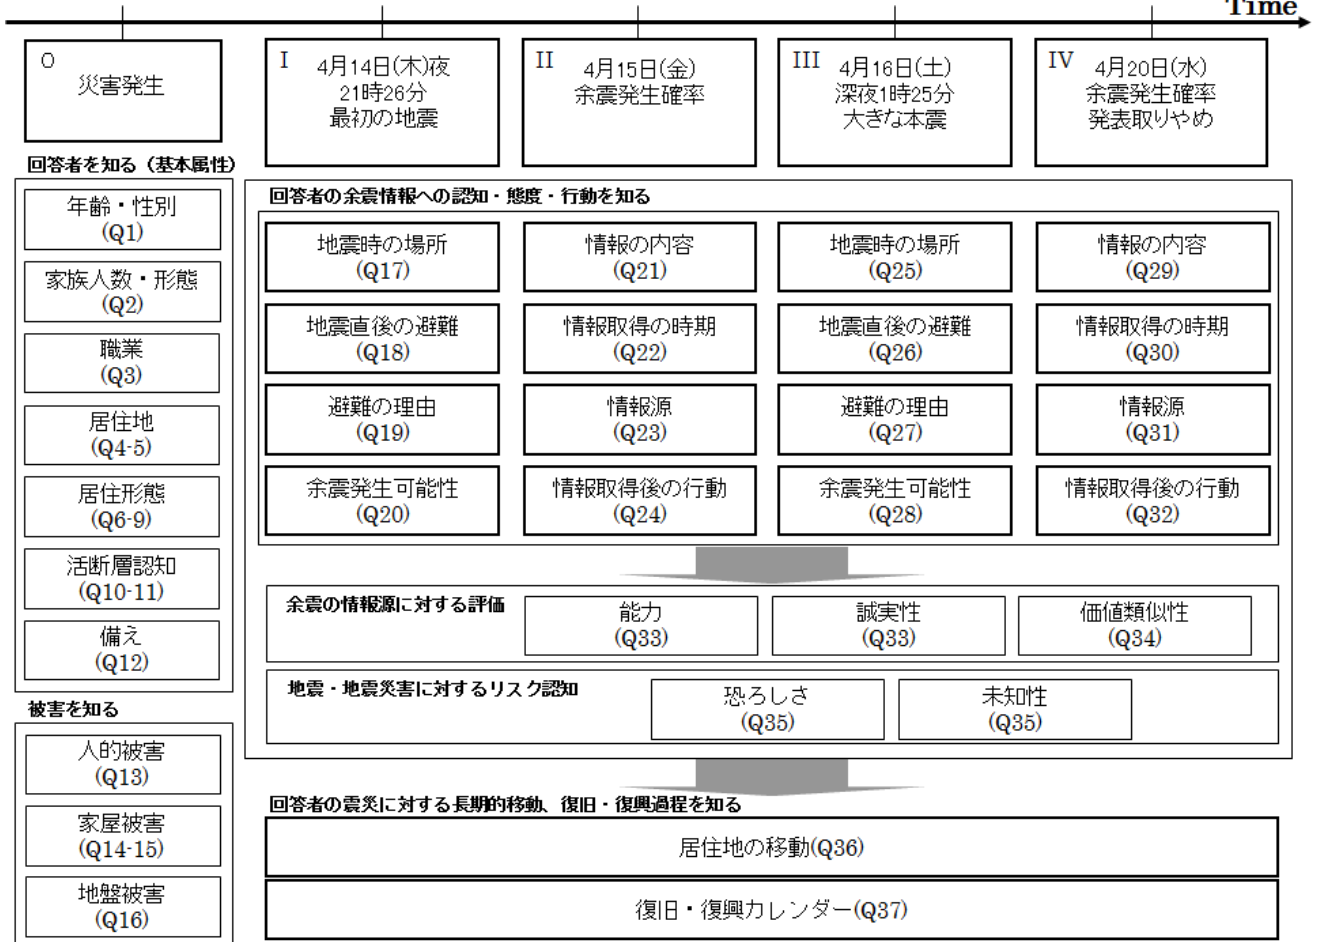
Time

O
災害発生

I
4月14日(木)夜
21時26分
最初の地震

II
4月15日(金)
余震発生確率

III
4月16日(土)
深夜1時25分
大きな本震

IV
4月20日(水)
余震発生確率
発表取りやめ

回答者を知る（基本属性）

年齢・性別
(Q1)

家族人数・形態
(Q2)

職業
(Q3)

居住地
(Q4-5)

居住形態
(Q6-9)

活断層認知
(Q10-11)

備え
(Q12)

被害を知る

人的被害
(Q13)

家屋被害
(Q14-15)

地盤被害
(Q16)

回答者の余震情報への認知・態度・行動を知る

| 地震時の場所 (Q17) | 情報の内容 (Q21) | 地震時の場所 (Q25) | 情報の内容 (Q29) |
|---|---|---|---|
| 地震直後の避難 (Q18) | 情報取得の時期 (Q22) | 地震直後の避難 (Q26) | 情報取得の時期 (Q30) |
| 避難の理由 (Q19) | 情報源 (Q23) | 避難の理由 (Q27) | 情報源 (Q31) |
| 余震発生可能性 (Q20) | 情報取得後の行動 (Q24) | 余震発生可能性 (Q28) | 情報取得後の行動 (Q32) |

余震の情報源に対する評価
能力
(Q33)
誠実性
(Q33)
価値類似性
(Q34)

地震・地震災害に対するリスク認知
恐ろしさ
(Q35)
未知性
(Q35)

回答者の震災に対する長期的移動、復旧・復興過程を知る

居住地の移動(Q36)

復旧・復興カレンダー(Q37)